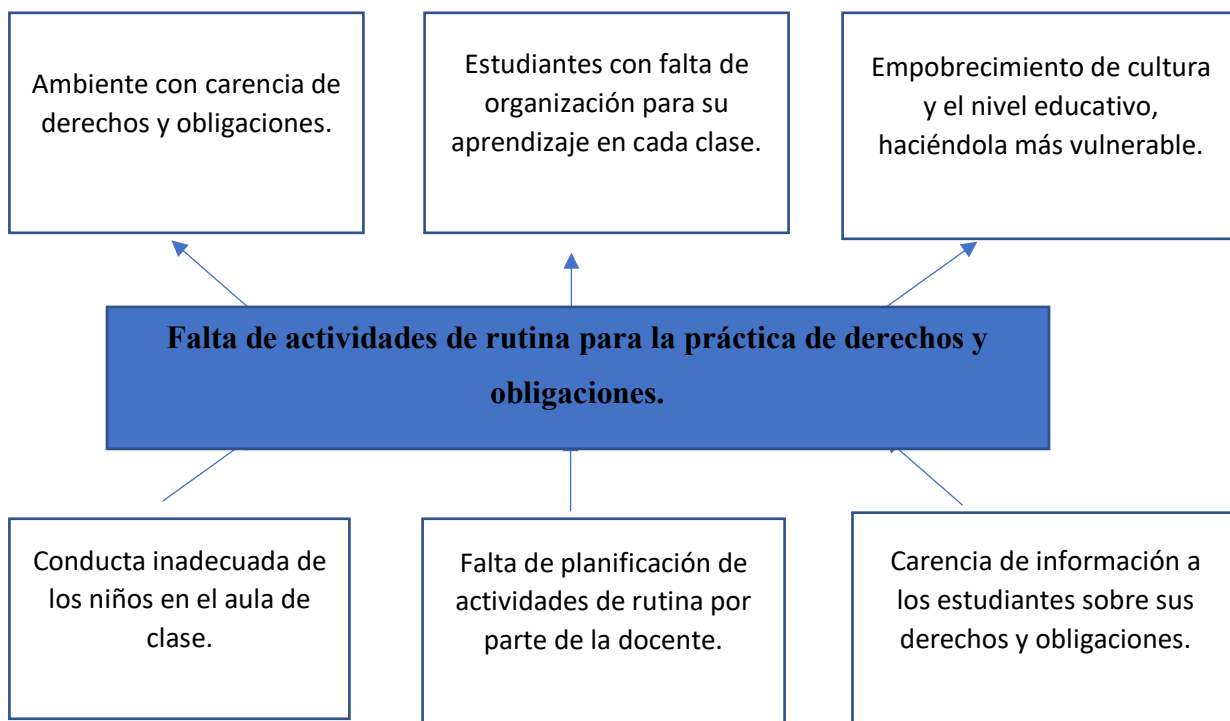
Ambiente con carencia de derechos y obligaciones.

Estudiantes con falta de organización para su aprendizaje en cada clase.

Empobrecimiento de cultura y el nivel educativo, haciéndola más vulnerable.

Falta de actividades de rutina para la práctica de derechos y obligaciones.

Conducta inadecuada de los niños en el aula de clase.

Falta de planificación de actividades de rutina por parte de la docente.

Carencia de información a los estudiantes sobre sus derechos y obligaciones.